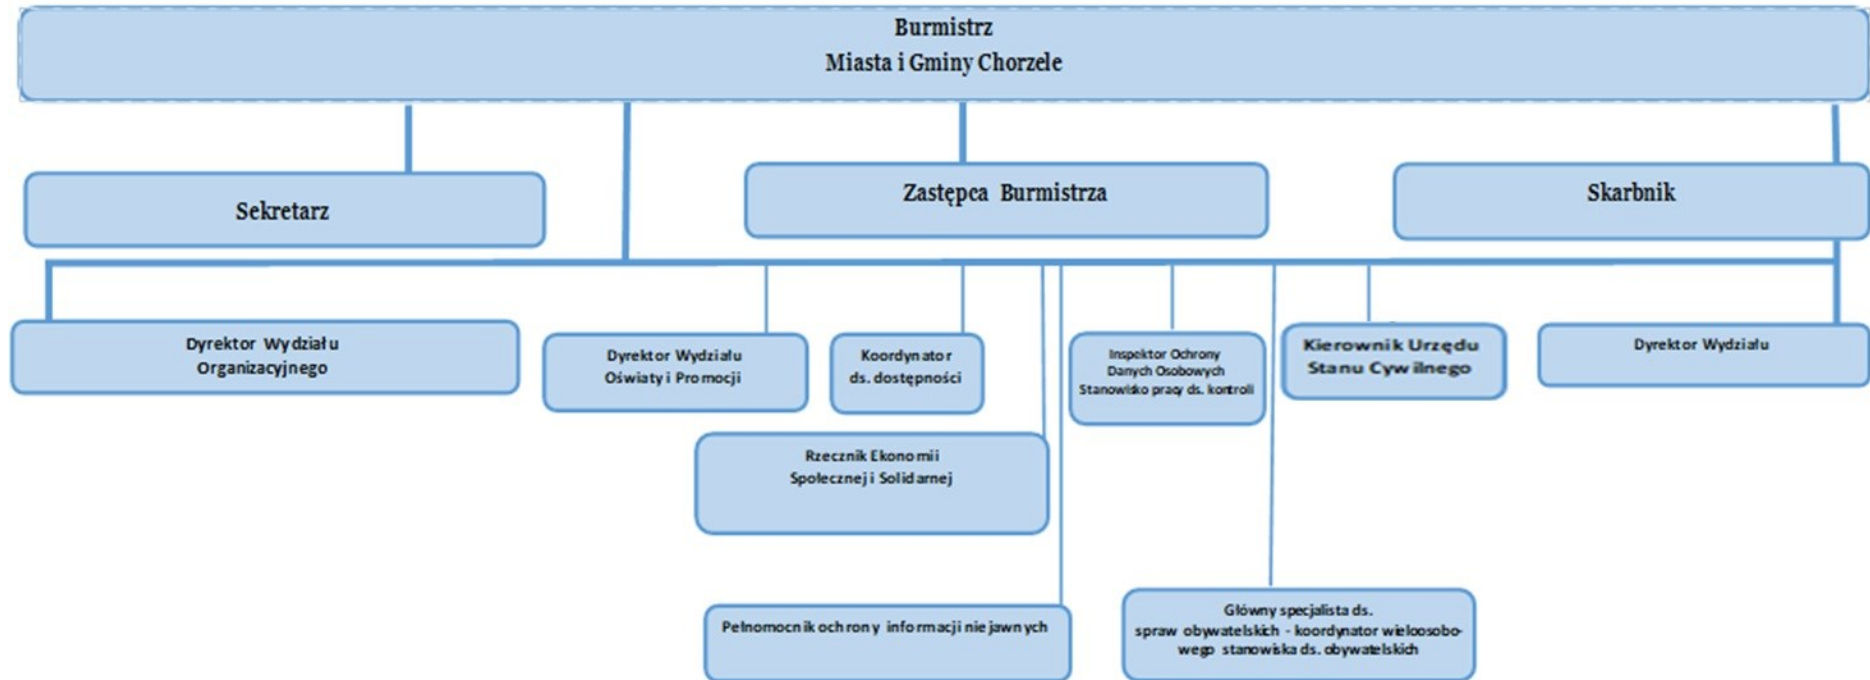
Burmistrz
Miasta i Gminy Chorzele

Sekretarz

Zastępca Burmistrza

Skarbnik

Dyrektor Wydziału
Organizacyjnego

Dyrektor Wydziału
Oświaty i Promocji

Koordynator
ds. dostępności

Inspektor Ochrony
Danych Osobowych
Stanowisko pracy ds. kontroli

Kierownik Urzędu
Stanu Cywilnego

Dyrektor Wydziału

Rzecznik Ekonomii
Społecznej i Solidarnej

Pełnomocnik ochrony informacji niejawnych

Główny specjalista ds.
spraw obywatelskich - koordynator wieloosobowego stanowiska ds. obywatelskich